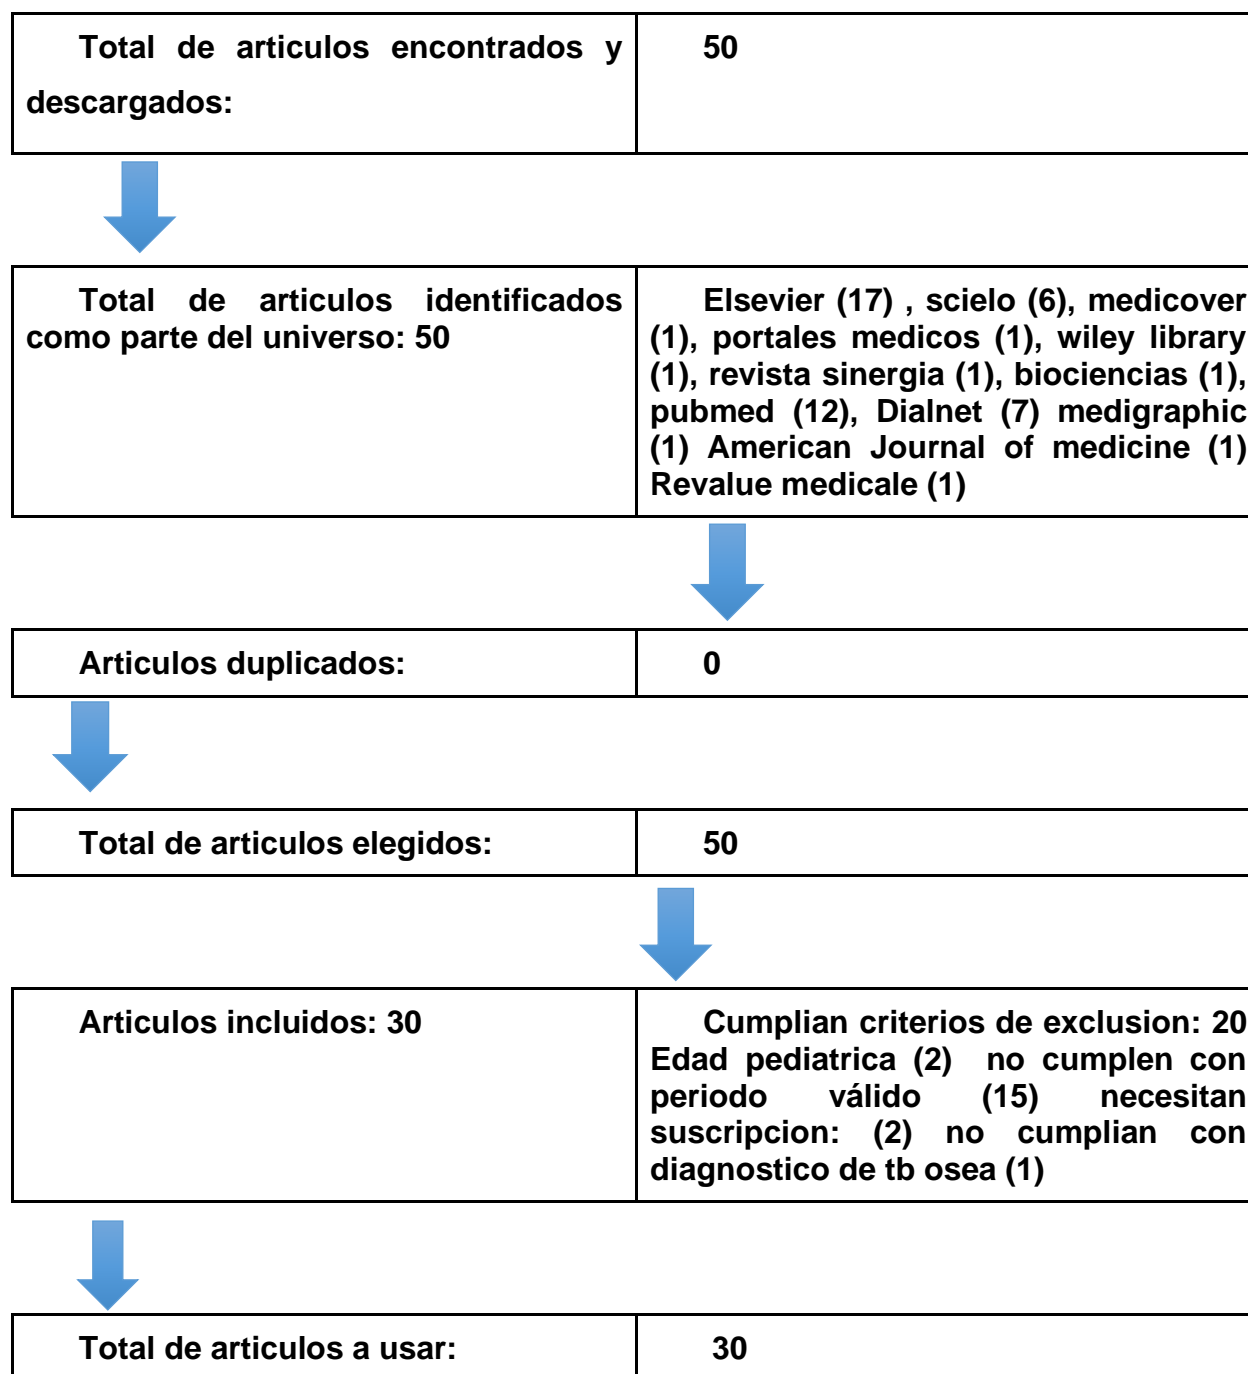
| Total de articulos encontrados y descargados: | 50 |
|---|---|

| Total de articulos identificados como parte del universo: 50 | Elsevier (17) , scielo (6), medicover (1), portales medicos (1), wiley library (1), revista sinergia (1), biociencias (1), pubmed (12), Dialnet (7) medigraphic (1) American Journal of medicine (1) Revalue medicale (1) |
|---|---|

| Articulos duplicados: | 0 |
|---|---|

| Total de articulos elegidos: | 50 |
|---|---|

| Articulos incluidos: 30 | Cumplian criterios de exclusion: 20 Edad pediatrica (2) no cumplen con periodo válido (15) necesitan suscripcion: (2) no cumplian con diagnostico de tb osea (1) |
|---|---|

| Total de articulos a usar: | 30 |
|---|---|